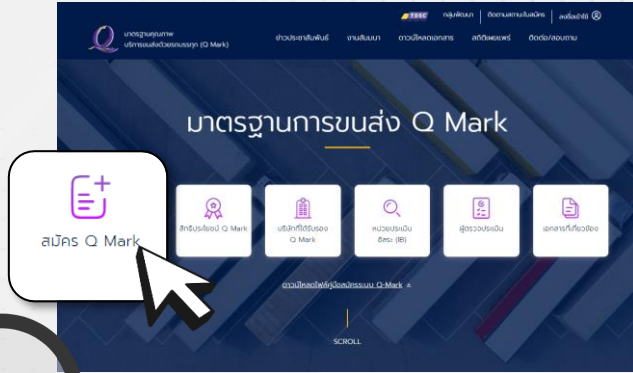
TOSC กลุ่มพัฒนา | ติดตามสถานะใบสมัคร | ลงชื่อเข้าใช้

มาตรฐานคุณภาพ บริการขนส่งด้วยรถบรรทุก (Q Mark)

ข่าวประชาสัมพันธ์ งานสัมมนา ดาวน์โหลดเอกสาร สถิติเผยแพร่ ติดต่อ/สอบถาม

มาตรฐานการขนส่ง Q Mark

สมัคร Q Mark

สิทธิประโยชน์ Q Mark

บริษัทที่ได้รับรอง Q Mark

หน่วยประเมินอิสระ (IB)

ผู้ตรวจประเมิน

เอกสารที่เกี่ยวข้อง

ดาวน์โหลดไฟล์คู่มือสมัครระบบ Q-Mark

SCROLL